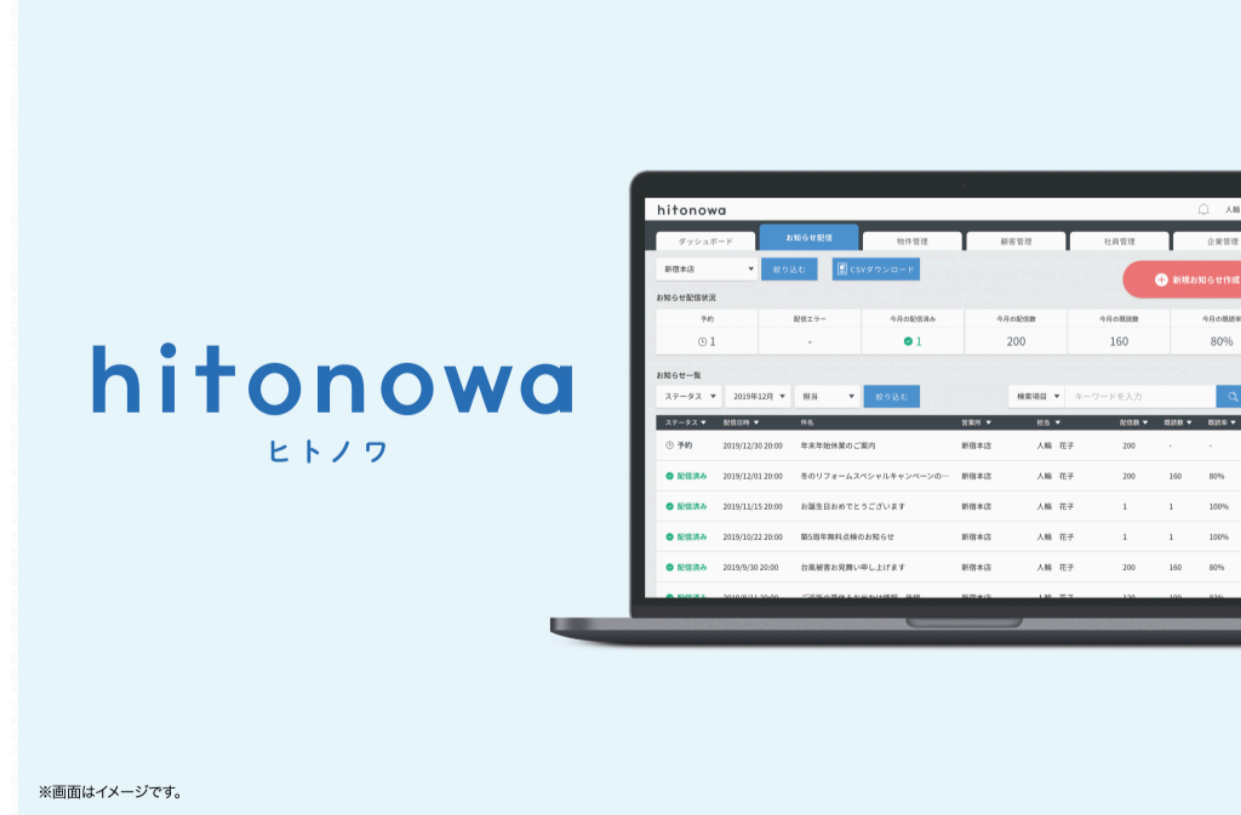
hitonowa
ヒトノワ

hitonowa

人輪

ダッシュボード
お知らせ配信
物件管理
顧客管理
社員管理
企業管理

新宿本店
絞り込む
CSVダウンロード
新規お知らせ作成

お知らせ配信状況

| 予約 | 配信エラー | 今月の配信済み | 今月の配信数 | 今月の既読数 | 今月の既読率 |
|---|---|---|---|---|---|
| 1 | - | 1 | 200 | 160 | 80% |

お知らせ一覧
ステータス
2019年12月
担当
絞り込む
検索項目
キーワードを入力

| ステータス | 配信日時 | 件名 | 営業所 | 担当 | 配信数 | 既読数 | 既読率 |
|---|---|---|---|---|---|---|---|
| 予約 | 2019/12/30 20:00 | 年末年始休業のご案内 | 新宿本店 | 人輪 花子 | 200 | - | - |
| 配信済み | 2019/12/01 20:00 | 冬のリフォームスペシャルキャンペーンの… | 新宿本店 | 人輪 花子 | 200 | 160 | 80% |
| 配信済み | 2019/11/15 20:00 | お誕生日おめでとうございます | 新宿本店 | 人輪 花子 | 1 | 1 | 100% |
| 配信済み | 2019/10/22 20:00 | 築5周年無料点検のお知らせ | 新宿本店 | 人輪 花子 | 1 | 1 | 100% |
| 配信済み | 2019/9/30 20:00 | 台風被害お見舞い申し上げます | 新宿本店 | 人輪 花子 | 200 | 160 | 80% |
| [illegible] | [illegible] | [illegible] | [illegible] | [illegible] | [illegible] | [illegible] | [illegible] |

※画面はイメージです。